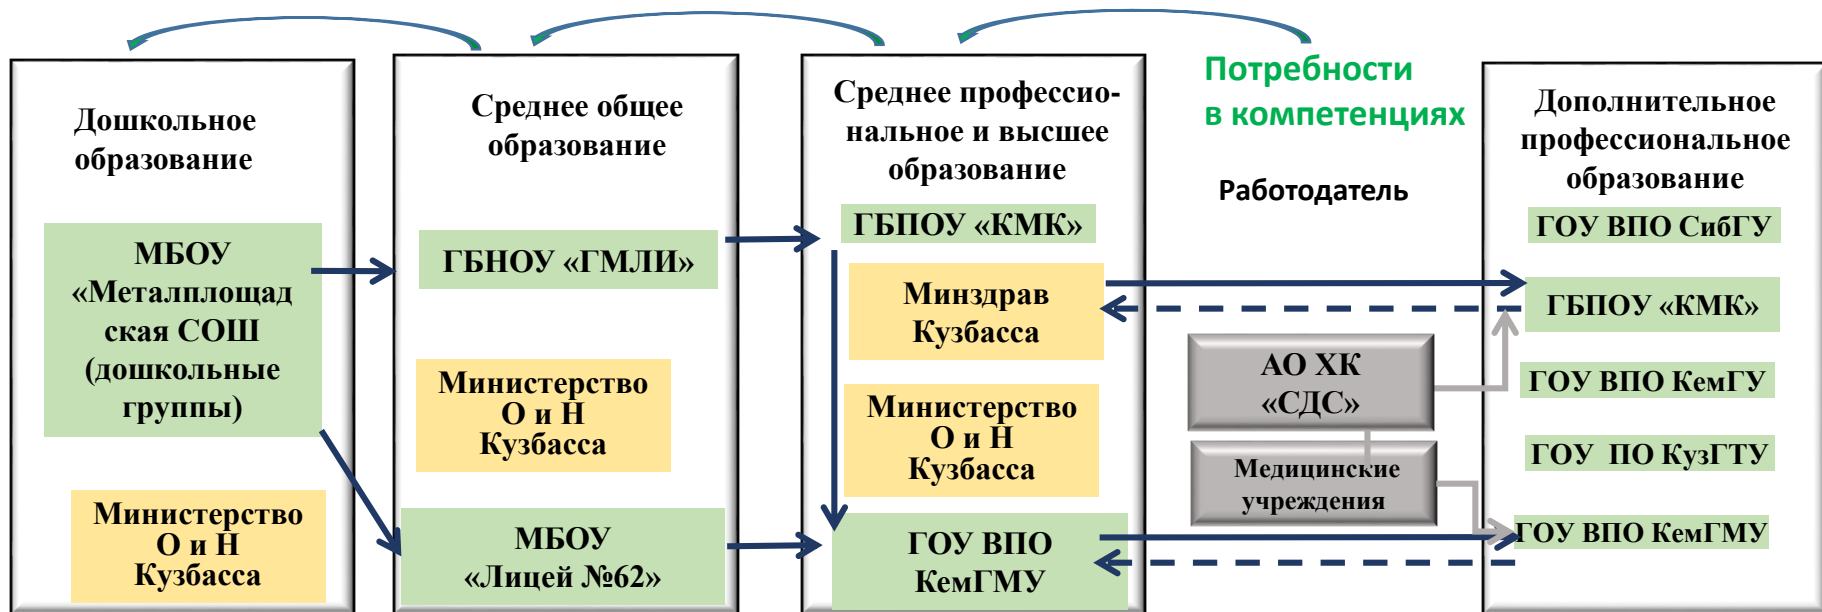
Дошкольное образование

МБОУ «Металлплощадская СОШ (дошкольные группы)

Министерство О и Н Кузбасса

Среднее общее образование

ГБНОУ «ГМЛИ»

Министерство О и Н Кузбасса

МБОУ «Лицей №62»

Среднее профессиональное и высшее образование

ГБПОУ «КМК»

Минздрав Кузбасса

Министерство О и Н Кузбасса

ГОУ ВПО КемГМУ

Потребности в компетенциях

Работодатель

АО ХК «СДС»

Медицинские учреждения

Дополнительное профессиональное образование

ГОУ ВПО СибГУ

ГБПОУ «КМК»

ГОУ ВПО КемГУ

ГОУ ПО КузГТУ

ГОУ ВПО КемГМУ